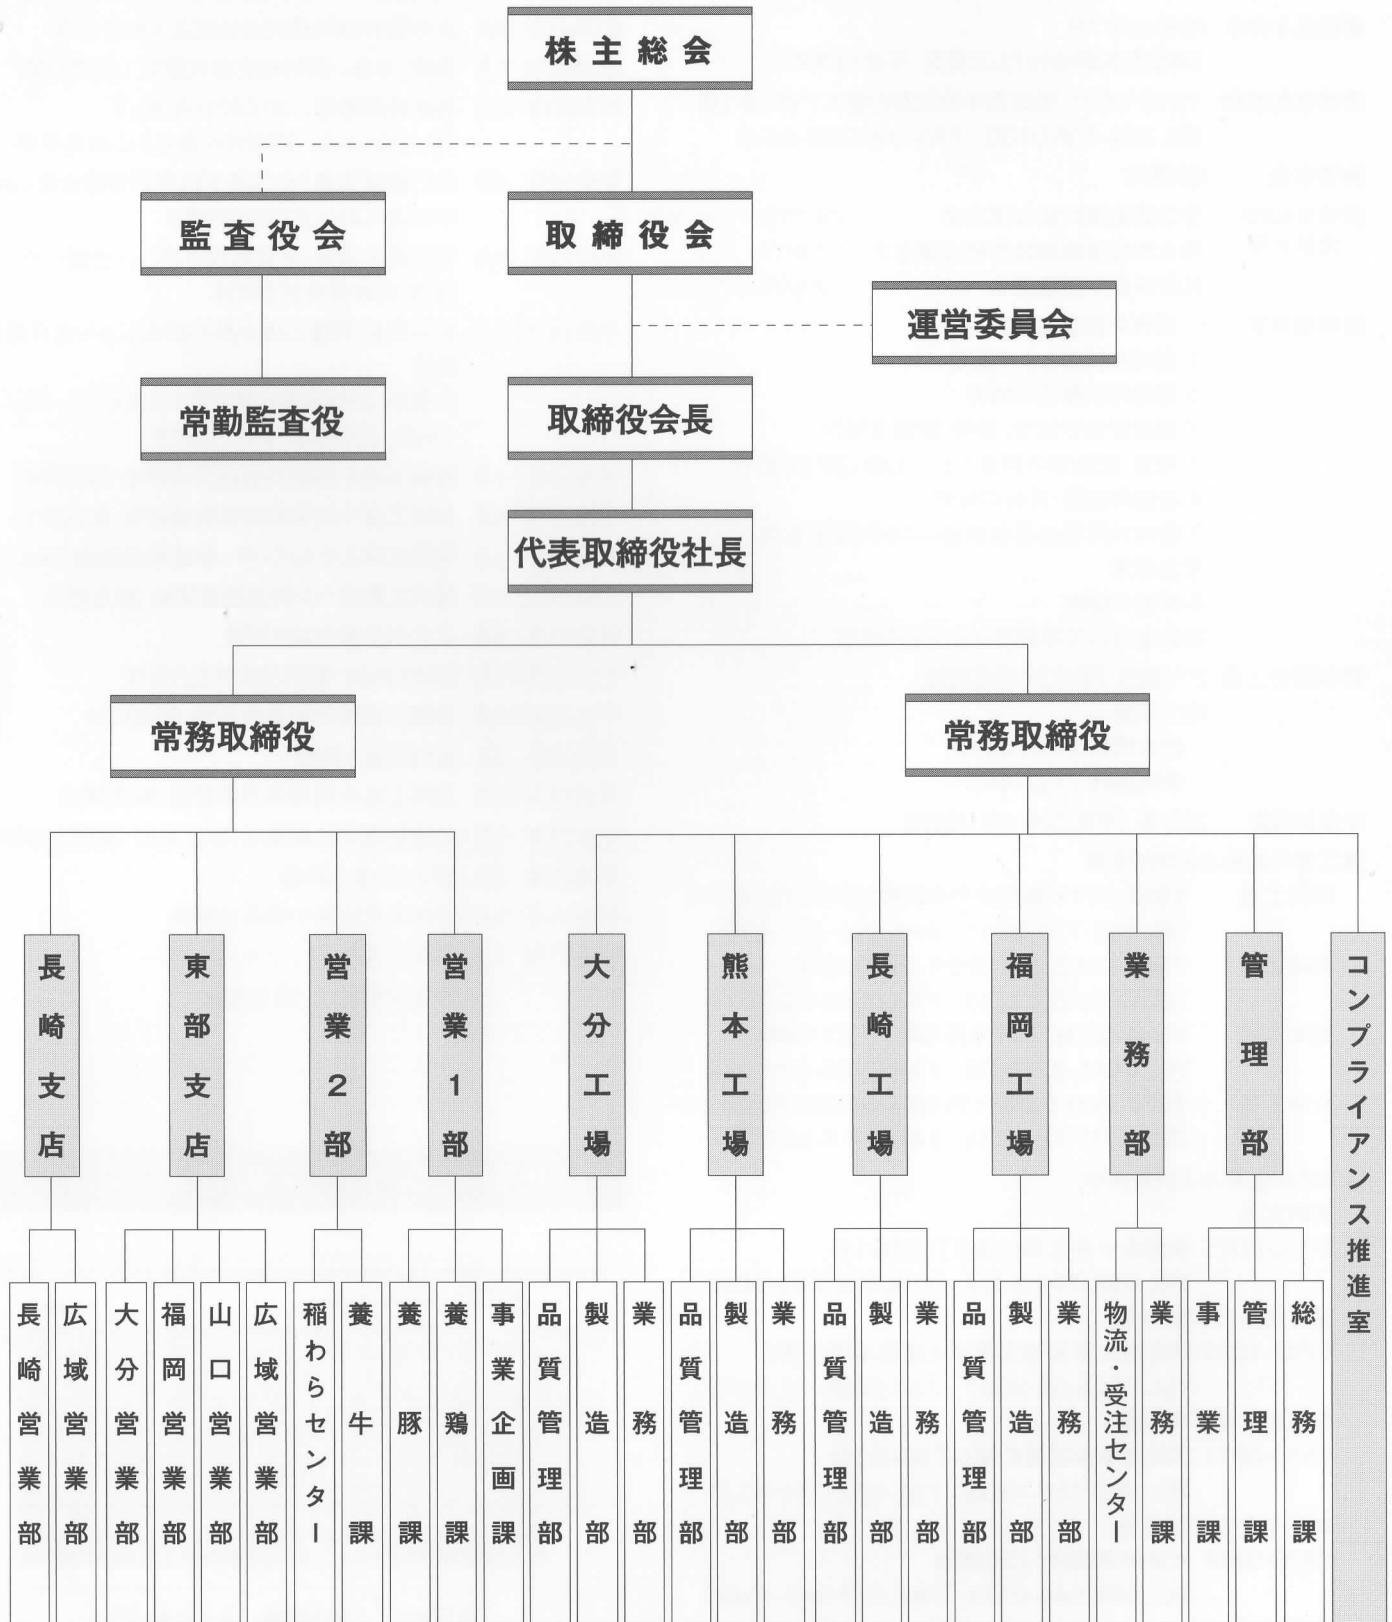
株主総会

監査役会

取締役会

運営委員会

常勤監査役

取締役会長

代表取締役社長

常務取締役

常務取締役

長崎支店

東部支店

営業2部

営業1部

大分工場

熊本工場

長崎工場

福岡工場

業務部

管理部

コンプライアンス推進室

長崎営業部

広域営業部

大分営業部

福岡営業部

山口営業部

広域営業部

稲わらセンター

養牛課

養豚課

養鶏課

事業企画課

品質管理部

製造部

業務部

品質管理部

製造部

業務部

品質管理部

製造部

業務部

品質管理部

製造部

業務部

物流・受注センター

業務課

事業課

管理課

総務課